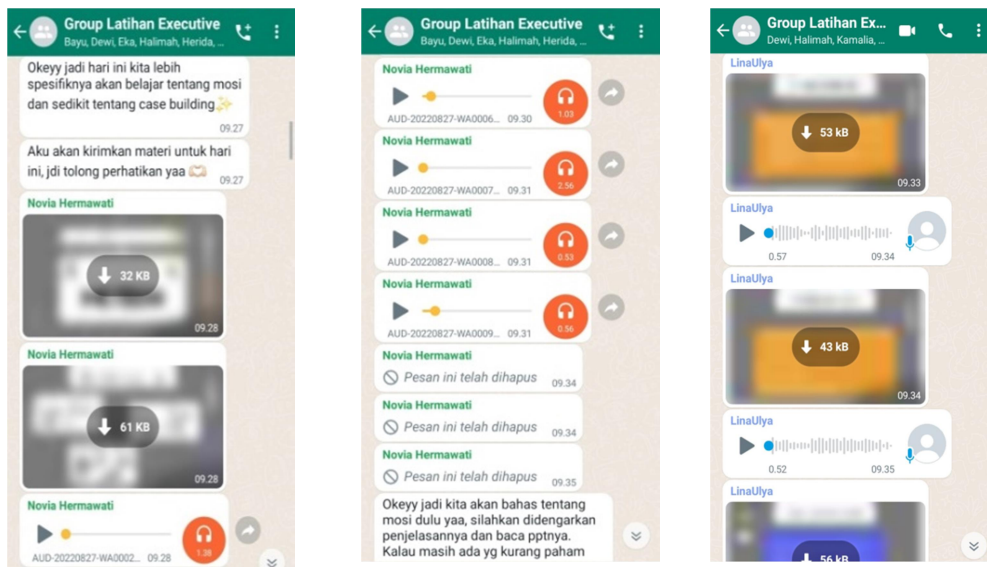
Group Latihan Executive
Bayu, Dewi, Eka, Halimah, Herida, ...

Okeyy jadi hari ini kita lebih spesifiknya akan belajar tentang mosi dan sedikit tentang case building✨
09.27

Aku akan kirimkan materi untuk hari ini, jdi tolong perhatikan yaa 🙏🏻
09.27

Novia Hermawati
32 KB
09.28

Novia Hermawati
61 KB
09.28

Novia Hermawati
AUD-20220827-WA0002... 09.28
1.38

Group Latihan Executive
Bayu, Dewi, Eka, Halimah, Herida, ...

Novia Hermawati
AUD-20220827-WA0006... 09.30
1.03

Novia Hermawati
AUD-20220827-WA0007... 09.31
2.56

Novia Hermawati
AUD-20220827-WA0008... 09.31
0.53

Novia Hermawati
AUD-20220827-WA0009... 09.31
0.56

Novia Hermawati
Pesan ini telah dihapus 09.34

Novia Hermawati
Pesan ini telah dihapus 09.34

Novia Hermawati
Pesan ini telah dihapus 09.35

Okeyy jadi kita akan bahas tentang mosi dulu yaa, silahkan didengarkan penjelasannya dan baca pptnya. Kalau masih ada yg kurang paham

Group Latihan Ex...
Dewi, Halimah, Kamalia, ...

LinaUlya
53 kB
09.33

LinaUlya
0.57 09.34

LinaUlya
43 kB
09.34

LinaUlya
0.52 09.35

LinaUlya
56 kB